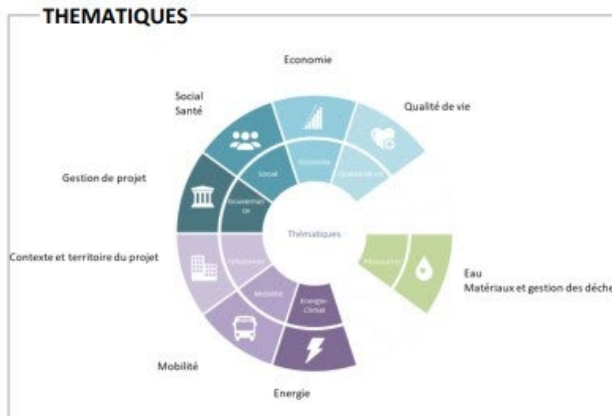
THEMATIQUES

Economie

Social
Santé

Qualité de vie

Gestion de projet

Contexte et territoire du projet

Social

Economie

Qualité de vie

Gouvernance

Thématiques

Ressources

Urbanisme

Mobilité

Energie-Climat

Eau
Matériaux et gestion des déche

Mobilité

Energie